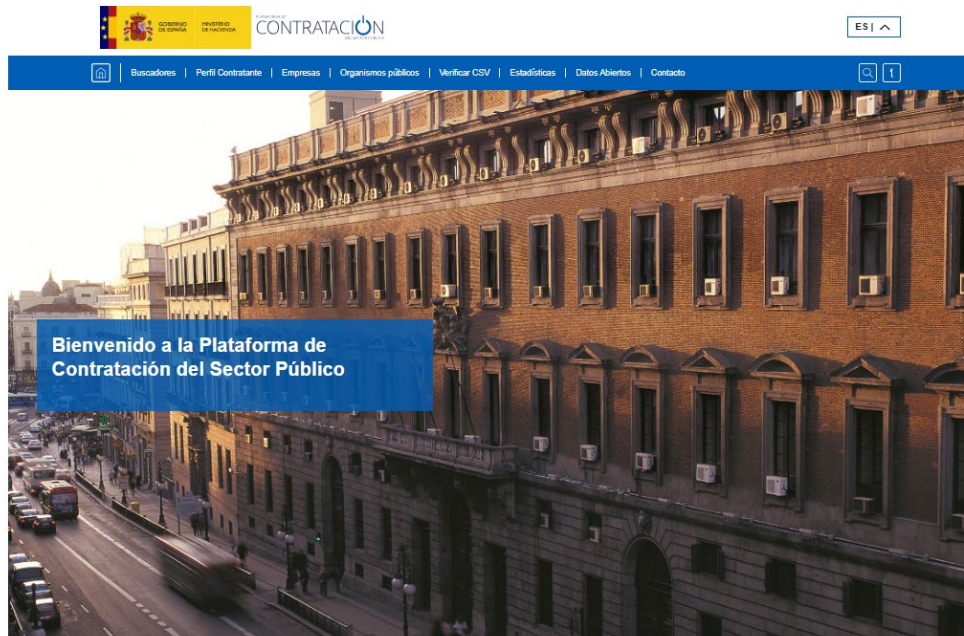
GOBIERNO DE ESPAÑA
MINISTERIO DE HACIENDA
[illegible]
CONTRATACION
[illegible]

ES | ^

Buscadores | Perfil Contratante | Empresas | Organismos públicos | Verificar CSV | Estadísticas | Datos Abiertos | Contacto

Bienvenido a la Plataforma de Contratación del Sector Público